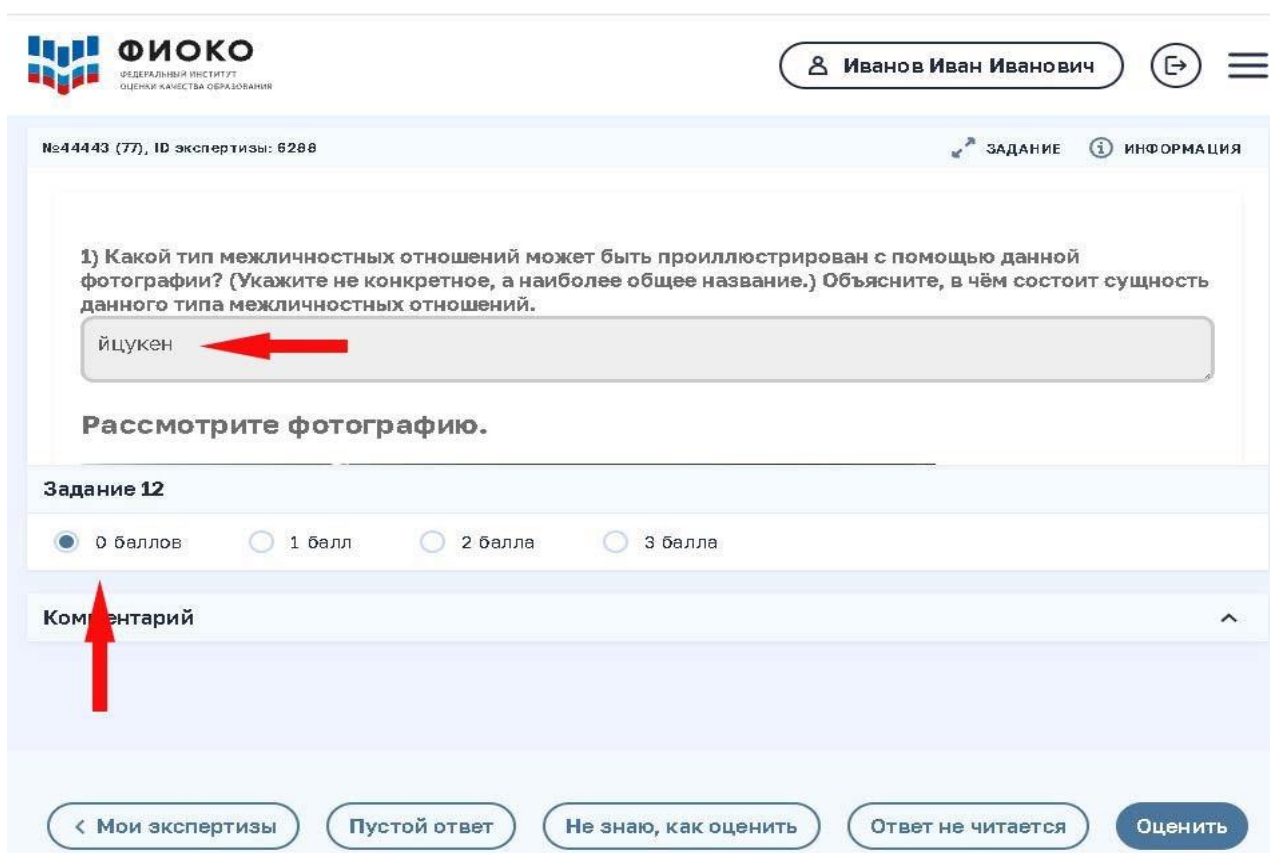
ФИОКО
ФЕДЕРАЛЬНЫЙ ИНСТИТУТ ОЦЕНКИ КАЧЕСТВА ОБРАЗОВАНИЯ

Иванов Иван Иванович

№44443 (77), ID экспертизы: 6288

ЗАДАНИЕ
ИНФОРМАЦИЯ

1) Какой тип межличностных отношений может быть проиллюстрирован с помощью данной фотографии? (Укажите не конкретное, а наиболее общее название.) Объясните, в чём состоит сущность данного типа межличностных отношений.

йцукен

Рассмотрите фотографию.

Задание 12

0 баллов
1 балл
2 балла
3 балла

Ком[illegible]ентарий

< Мои экспертизы
Пустой ответ
Не знаю, как оценить
Ответ не читается
Оценить